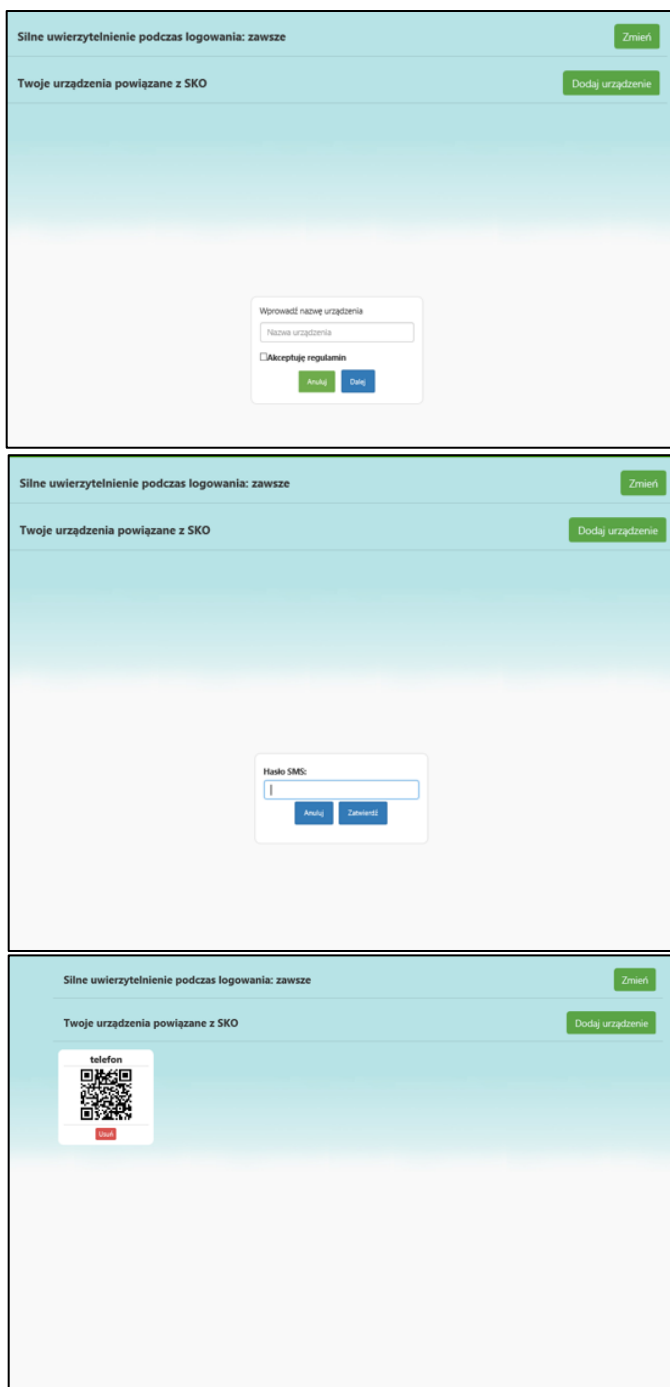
Silne uwierzytelnienie podczas logowania: zawsze

Zmień

Twoje urządzenia powiązane z SKO

Dodaj urządzenie

Wprowadź nazwę urządzenia

Nazwa urządzenia

Akceptuję regulamin

Anuluj

Dalej

Silne uwierzytelnienie podczas logowania: zawsze

Zmień

Twoje urządzenia powiązane z SKO

Dodaj urządzenie

Hasło SMS:

Anuluj

Zatwierdź

Silne uwierzytelnienie podczas logowania: zawsze

Zmień

Twoje urządzenia powiązane z SKO

Dodaj urządzenie

telefon

Usuń